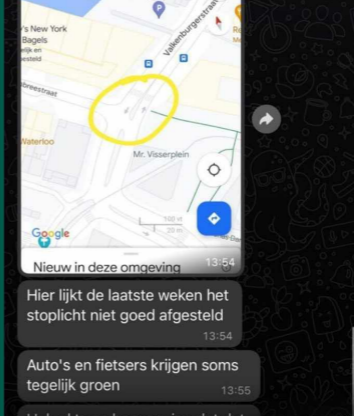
's New York Bagels
elijk en esteld
Valkenburgerstraat
breestraat
Waterloo
Mr. Visserplein
100 vt
20 m
Google
Nieuw in deze omgeving 13:54

Hier lijkt de laatste weken het stoplicht niet goed afgesteld 13:54

Auto's en fietsers krijgen soms tegelijk groen 13:55

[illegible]